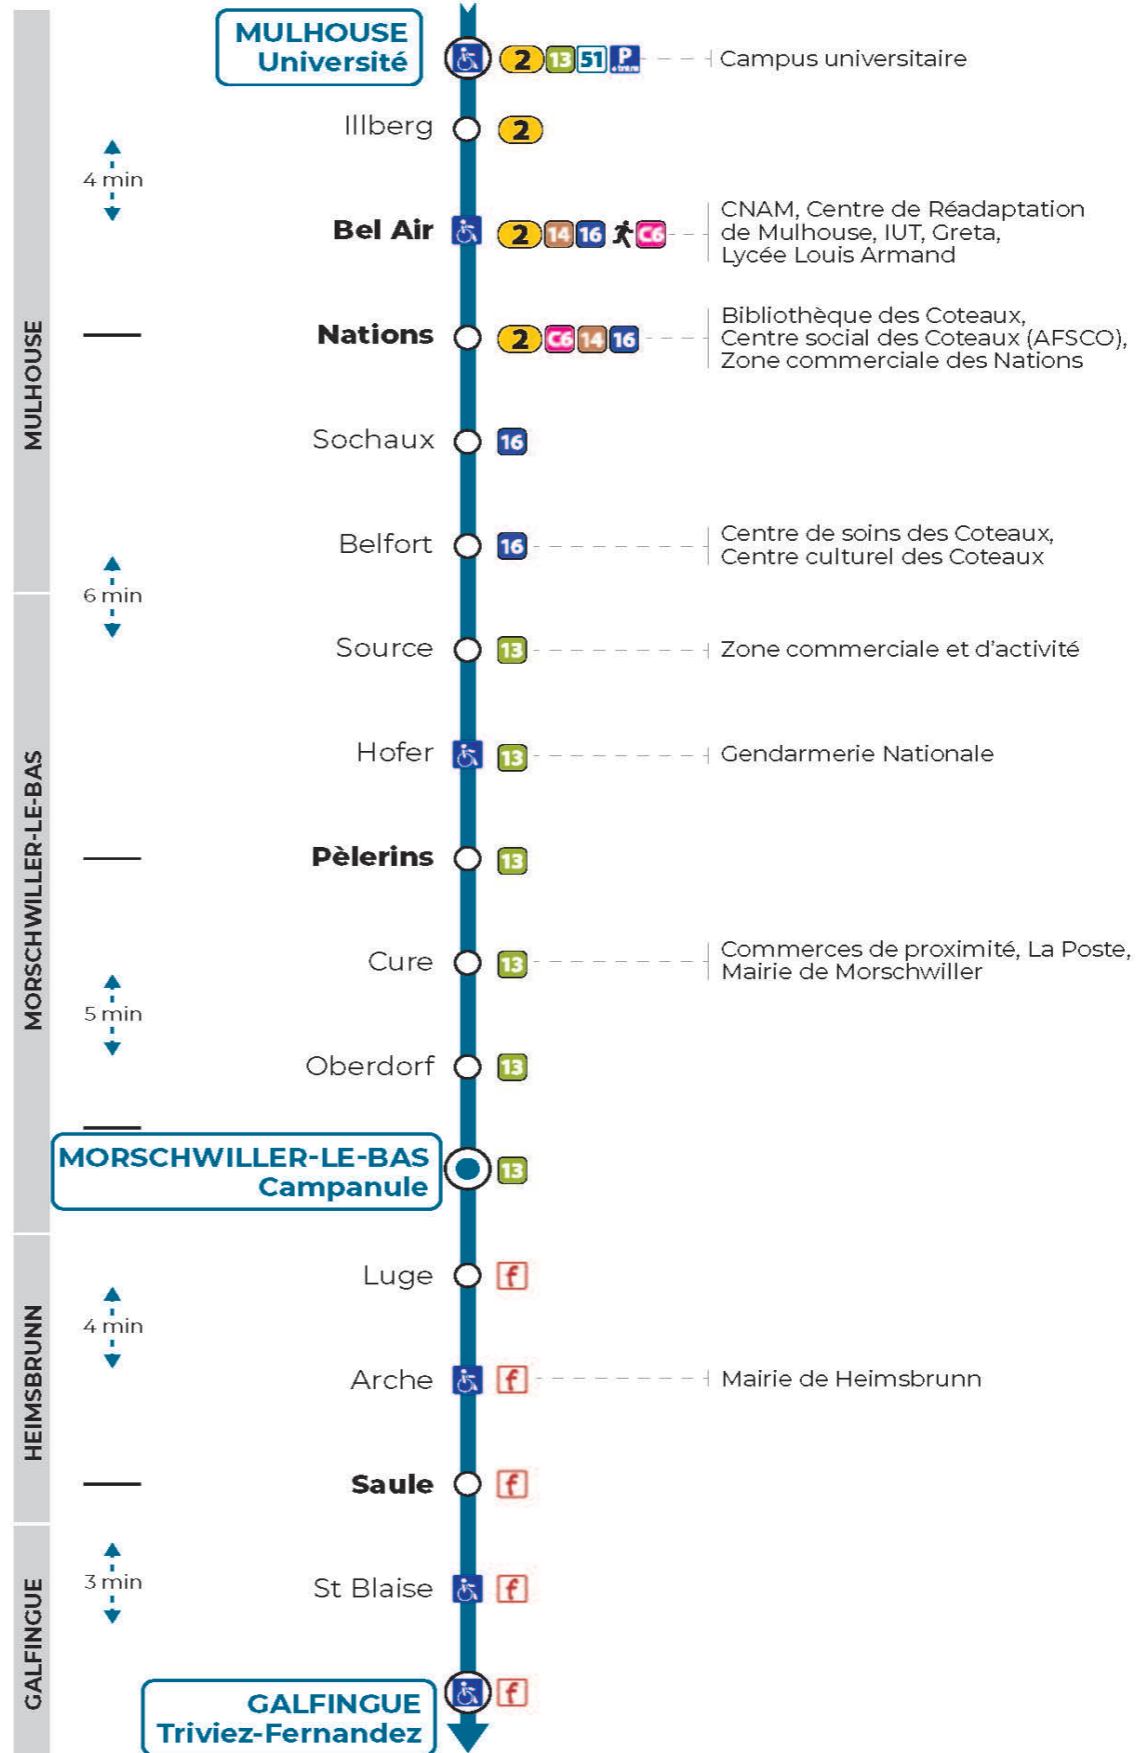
MULHOUSE

MULHOUSE Université 2 13 51 P Campus universitaire

Illberg 2

4 min

Bel Air 2 14 16 C6 CNAM, Centre de Réadaptation de Mulhouse, IUT, Greta, Lycée Louis Armand

Nations 2 C6 14 16 Bibliothèque des Coteaux, Centre social des Coteaux (AFSCO), Zone commerciale des Nations

Sochaux 16

Belfort 16 Centre de soins des Coteaux, Centre culturel des Coteaux

6 min

MORSCHWILLER-LE-BAS

Source 13 Zone commerciale et d'activité

Hofer 13 Gendarmerie Nationale

Pèlerins 13

Cure 13 Commerces de proximité, La Poste, Mairie de Morschwiller

5 min

Oberdorf 13

MORSCHWILLER-LE-BAS Campanule 13

HEIMSBRUNN

Luge f

4 min

Arche f Mairie de Heimsbrunn

Saule f

GALFINGUE

3 min

St Blaise f

GALFINGUE Triviez-Fernandez f